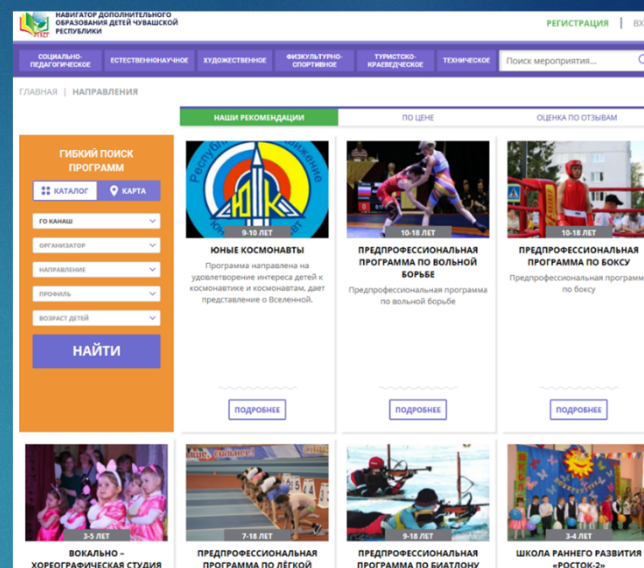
НАВИГАТОР ДОПОЛНИТЕЛЬНОГО ОБРАЗОВАНИЯ ДЕТЕЙ ЧУВАШСКОЙ РЕСПУБЛИКИ

РЕГИСТРАЦИЯ | ВХ

СОЦИАЛЬНО-ПЕДАГОГИЧЕСКОЕ | ЕСТЕСТВЕННОНАУЧНОЕ | ХУДОЖЕСТВЕННОЕ | ФИЗКУЛЬТУРНО-СПОРТИВНОЕ | ТУРИСТСКО-КРАЕВЕДЧЕСКОЕ | ТЕХНИЧЕСКОЕ | Поиск мероприятия...

ГЛАВНАЯ | НАПРАВЛЕНИЯ

НАШИ РЕКОМЕНДАЦИИ | ПО ЦЕНЕ | ОЦЕНКА ПО ОТЗЫВАМ

ГИБКИЙ ПОИСК ПРОГРАММ

КАТАЛОГ | КАРТА

ГО КАНАШ

ОРГАНИЗАТОР

НАПРАВЛЕНИЕ

ПРОФИЛЬ

ВОЗРАСТ ДЕТЕЙ

НАЙТИ

9-10 ЛЕТ

ЮНЫЕ КОСМОНАВТЫ

Программа направлена на удовлетворение интереса детей к космонавтике и космонавтам, дает представление о Вселенной.

ПОДРОБНЕЕ

10-18 ЛЕТ

ПРЕДПРОФЕССИОНАЛЬНАЯ ПРОГРАММА ПО ВОЛЬНОЙ БОРЬБЕ

Предпрофессиональная программа по вольной борьбе

ПОДРОБНЕЕ

10-18 ЛЕТ

ПРЕДПРОФЕССИОНАЛЬНАЯ ПРОГРАММА ПО БОКСУ

Предпрофессиональная программа по боксу

ПОДРОБНЕЕ

3-5 ЛЕТ

ВОКАЛЬНО – ХОРЕОГРАФИЧЕСКАЯ СТУДИЯ

7-18 ЛЕТ

ПРЕДПРОФЕССИОНАЛЬНАЯ ПРОГРАММА ПО ЛЁГКОЙ

9-18 ЛЕТ

ПРЕДПРОФЕССИОНАЛЬНАЯ ПРОГРАММА ПО БИАТЛОНУ

3-4 ЛЕТ

ШКОЛА РАННЕГО РАЗВИТИЯ «РОСТОК-2»